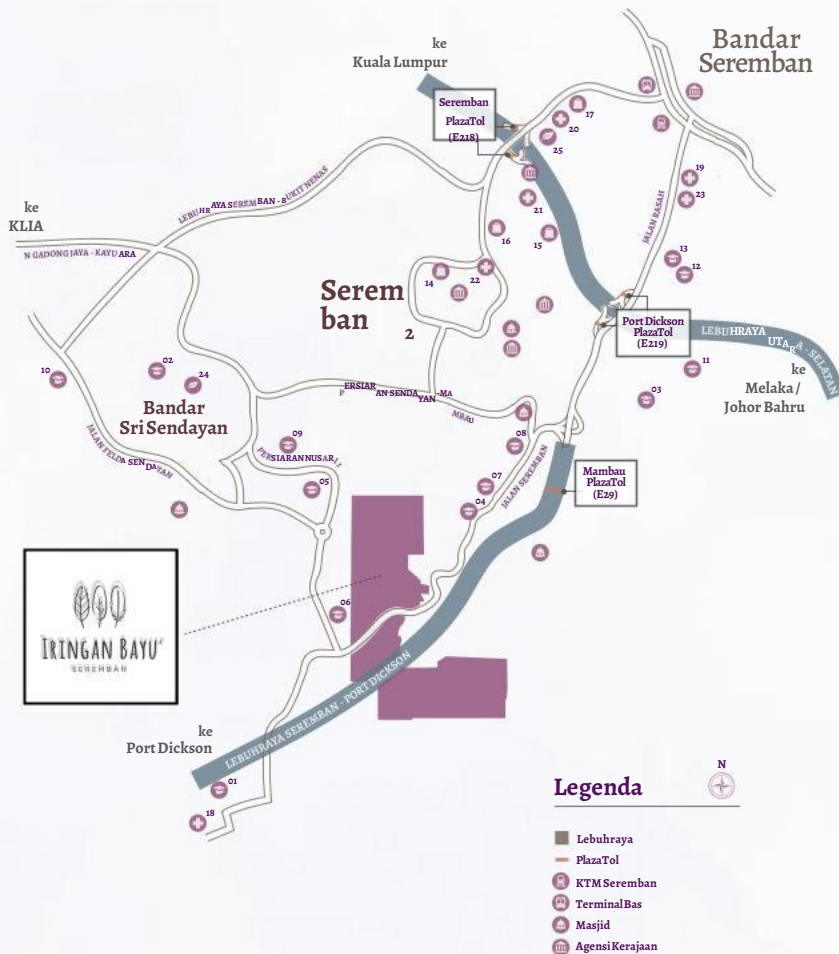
ke
Kuala Lumpur

Bandar
Seremban

Seremban
PlazaTol
(E218)

ke
KLIA

LEBUHRAYA SEREMBAN - BUKIT NENAS

N GADONG JAYA - KAYU ARA

17
20
25
19
23
21
16
15
13
12
14
22

JALAN RASAH

Seremban 2

Port Dickson
PlazaTol
(E219)

LEBUHRAYA UTARA - SELATAN

ke
Melaka /
Johor Bahru

10
02
24
11
03

Bandar
Sri Sendayan

PERSIARAN SENDAYAN-MAMBAU

JALAN FELDA SENDAYAN

09
PERSIARAN NUSARI
05
08
07
04

JALAN SEREMBAN

Mambau
PlazaTol
(E29)

06

IRINGAN BAYU
SEREMBAN

ke
Port Dickson

LEBUHRAYA SEREMBAN - PORT DICKSON

01
18

N

Legenda
Lebuhraya
PlazaTol
KTM Seremban
Terminal Bas
Masjid
Agensi Kerajaan